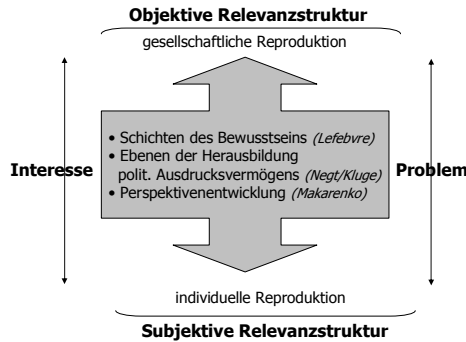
**Objektive Relevanzstruktur**

gesellschaftliche Reproduktion

Interesse

- Schichten des Bewusstseins *(Lefebvre)*
- Ebenen der Herausbildung polit. Ausdrucksvermögens *(Negt/Kluge)*
- Perspektivenentwicklung *(Makarenko)*

Problem

individuelle Reproduktion

**Subjektive Relevanzstruktur**